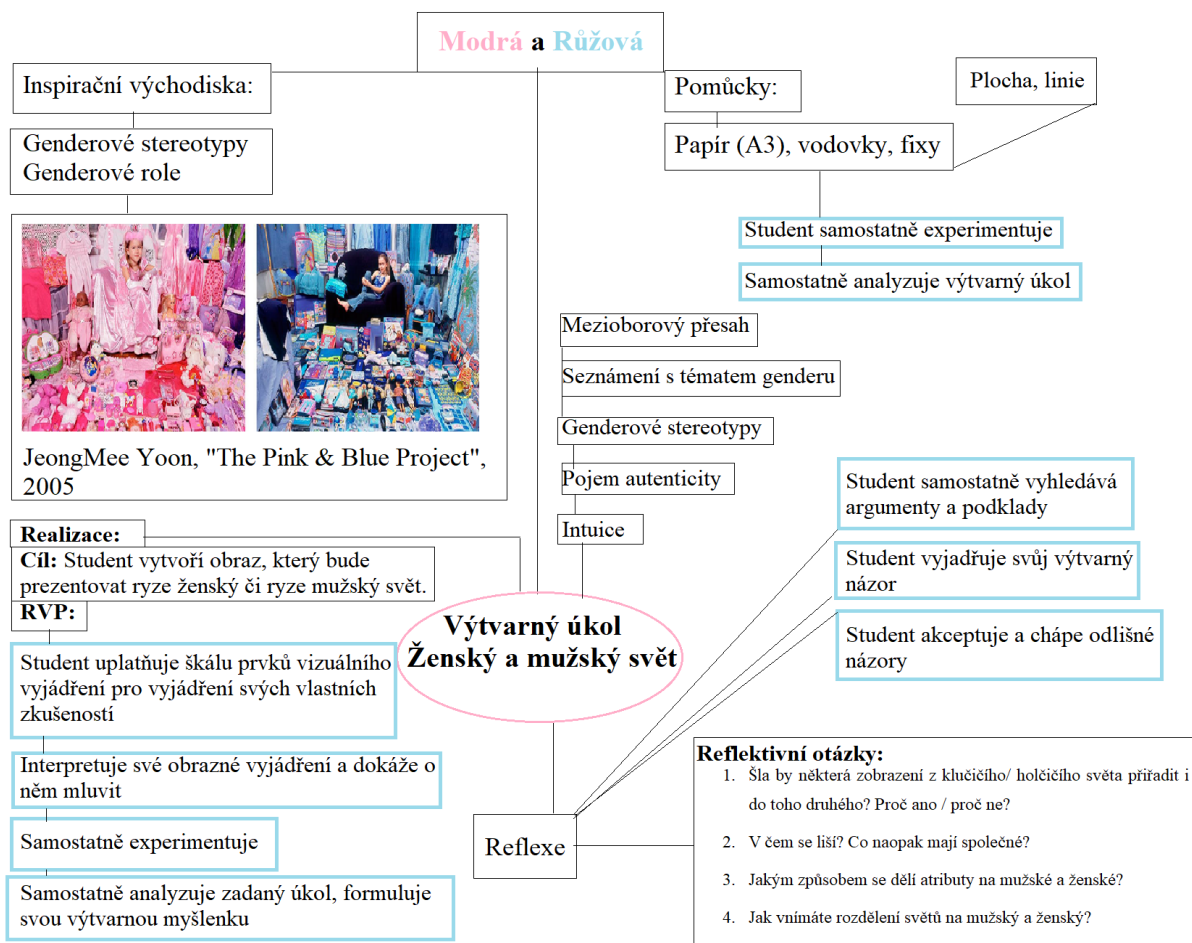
Modrá a Růžová

Inspirační východiska:

Genderové stereotypy
Genderové role

JeongMee Yoon, "The Pink & Blue Project", 2005

Pomůcky:

Plocha, linie

Papír (A3), vodovky, fixy

Student samostatně experimentuje

Samostatně analyzuje výtvarný úkol

Mezioborový přesah

Seznámení s tématem genderu

Genderové stereotypy

Pojem autenticity

Intuice

Student samostatně vyhledává argumenty a podklady

Student vyjadřuje svůj výtvarný názor

Student akceptuje a chápe odlišné názory

Realizace:

Cíl: Student vytvoří obraz, který bude prezentovat ryze ženský či ryze mužský svět.

RVP:

Student uplatňuje škálu prvků vizuálního vyjádření pro vyjádření svých vlastních zkušeností

Interpretuje své obrazné vyjádření a dokáže o něm mluvit

Samostatně experimentuje

Samostatně analyzuje zadaný úkol, formuluje svou výtvarnou myšlenku

Výtvarný úkol
Ženský a mužský svět

Reflexe

Reflektivní otázky:
1. Šla by některá zobrazení z klučičího/ holčičího světa přiřadit i do toho druhého? Proč ano / proč ne?
2. V čem se liší? Co naopak mají společné?
3. Jakým způsobem se dělí atributy na mužské a ženské?
4. Jak vnímáte rozdělení světů na mužský a ženský?